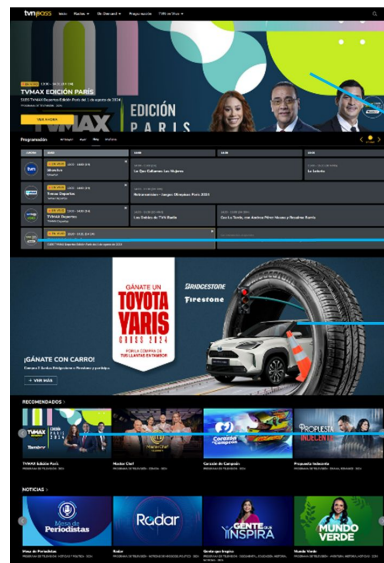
tvmpass Inicio Radios En Demand Programación TVM en Vivo

TVMAX EDICIÓN PARÍS

VER AHORA

TVMAX EDICIÓN PARIS

Programación

Mi Hogar Los Que Faltaron Las Mujeres La Lotería

Tvmax Deportes

Las Bellas de TVM París

GÁNATE UN TOYOTA YARIS CROSS 2024

BRIDGESTONE Firestone

¡GÁNATE CON CARRO!

+ VER MÁS

RECOMENDADOS

TVMAX Edición París

Master Chef

Corazón de Campeón

Propuesta Indecente

NOTICIAS

Mesa de Periodistas

Radar

Gente que Inspira

Mundo Verde